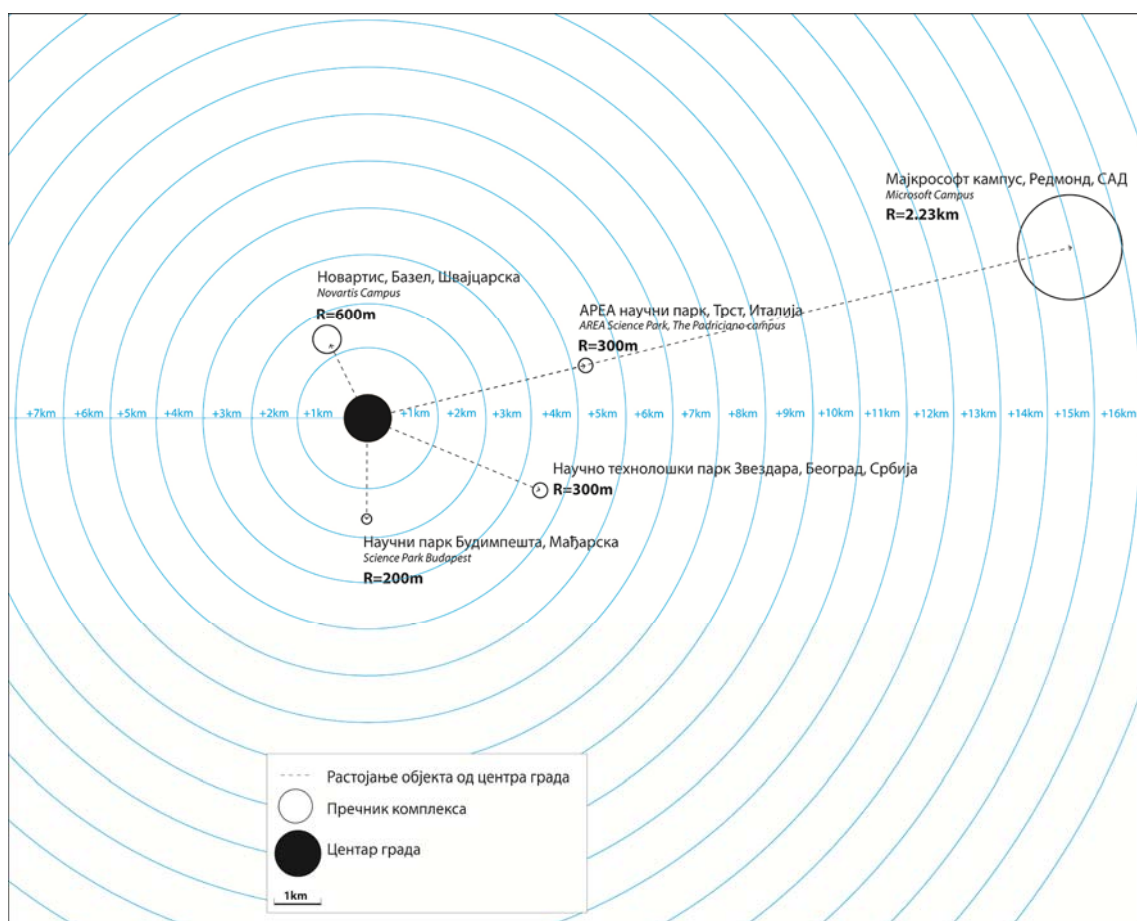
Мајкрософт кампус, Редмонд, САД
Microsoft Campus
R=2.23km

Новартис, Базел, Швајцарска
Novartis Campus
R=600m

АРЕА научни парк, Трст, Италија
AREA Science Park, The Padriciano campus
R=300m

+7km +6km +5km +4km +3km +2km +1km +1km +2km +3km +4km +5km +6km +7km +8km +9km +10km +11km +12km +13km +14km +15km +16km

Научно технолошки парк Звездара, Београд, Србија
R=300m

Научни парк Будимпешта, Мађарска
Science Park Budapest
R=200m

Растојање објекта од центра града
Пречник комплекса
Центар града
1km